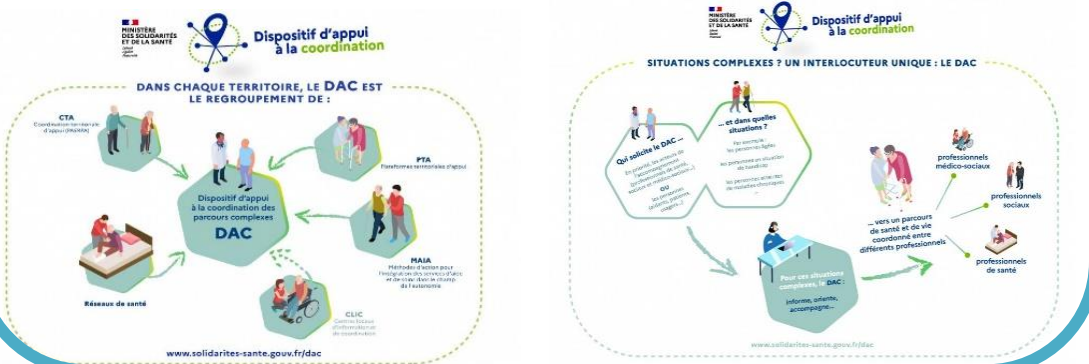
MINISTÈRE DES SOLIDARITÉS ET DE LA SANTÉ
Liberté Égalité Fraternité

Dispositif d'appui à la coordination

DANS CHAQUE TERRITOIRE, LE DAC EST LE REGROUPEMENT DE :

CTA
Coordination territoriale d'appui (PAERPA)

PTA
Plateformes territoriales d'appui

Dispositif d'appui à la coordination des parcours complexes
DAC

MAIA
Méthodes d'action pour l'intégration des services d'aide et de soins dans le champ de l'autonomie

Réseaux de santé

CLIC
Centres locaux d'information et de coordination

www.solidarites-sante.gouv.fr/dac

MINISTÈRE DES SOLIDARITÉS ET DE LA SANTÉ
Liberté Égalité Fraternité

Dispositif d'appui à la coordination

SITUATIONS COMPLEXES ? UN INTERLOCUTEUR UNIQUE : LE DAC

Qui sollicite le DAC ...
En priorité, les acteurs de l'accompagnement (professionnels de santé, sociaux et médico-sociaux...)
OU
les personnes (patients, proches, usagers...)

... et dans quelles situations ?
Par exemple :
les personnes âgées
les personnes en situation de handicap
les personnes atteintes de maladies chroniques
...

Pour ces situations complexes, le DAC :
informe, oriente, accompagne...

... vers un parcours de santé et de vie coordonné entre différents professionnels

professionnels médico-sociaux

professionnels sociaux

professionnels de santé

www.solidarites-sante.gouv.fr/dac